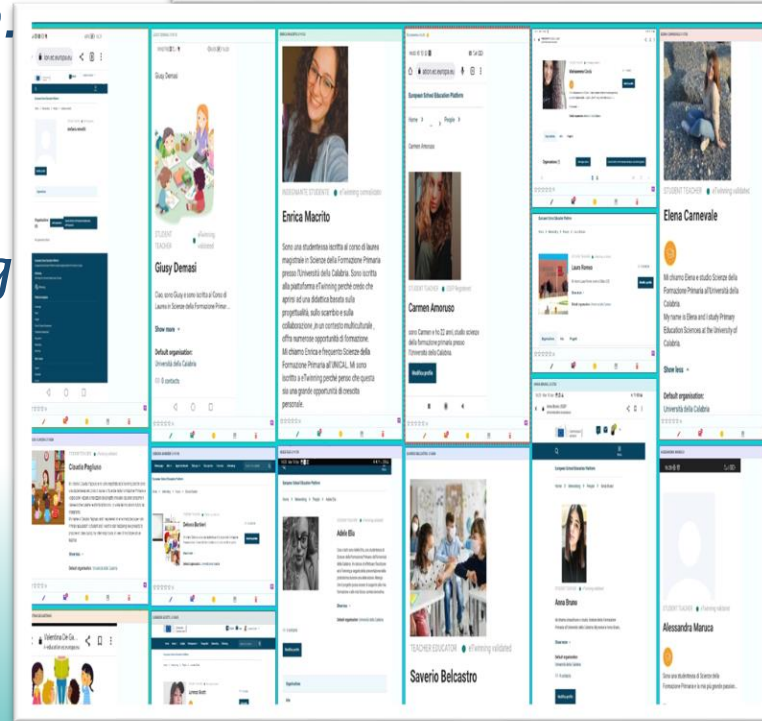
Giusy Demasi

STUDENT TEACHER eTwinning validated

Giusy Demasi

Ciao, sono Giusy e sono iscritta al Corso di Laurea in Scienze della Formazione Primar...

Show more

Default organisation:
Università della Calabria

INSEGNANTE STUDENTE eTwinning convalidato

Enrica Macrito

Sono una studentessa iscritta al corso di laurea magistrale in Scienze della Formazione Primaria presso l'Università della Calabria. Sono iscritta alla piattaforma eTwinning perché credo che aprirsi ad una didattica basata sulla progettualità, sullo scambio e sulla collaborazione ,in un contesto multiculturale , offra numerose opportunità di formazione. Mi chiamo Enrica e frequento Scienze della Formazione Primaria all'UNICAL. Mi sono iscritta a eTwinning perché penso che questa sia una grande opportunità di crescita personale.

European School Education Platform

Home > Pagine

Carmen Amoruso

STUDENT TEACHER

Carmen Amoruso

sono Carmen e ho 22 anni,studio scienze della formazione primaria presso l'Università della Calabria.

Modifica profilo

Laura Romeo

STUDENT TEACHER eTwinning validated

Elena Carnevale

Mi chiamo Elena e studio Scienze della Formazione Primaria all'Università della Calabria.
My name is Elena and I study Primary Education Sciences at the University of Calabria.

Show less

Default organisation:
Università della Calabria

Claudia Pagliaro

Debora Barbieri

Adele Illa

Valentina De Ga...

TEACHER EDUCATOR eTwinning validated

Saverio Belcastro

European School Education Platform

Anna Bruno

Modifica profilo

STUDENT TEACHER eTwinning validated

Alessandra Maruca

Sono una studentessa di Scienze della Formazione Primaria e la mia più grande passion...